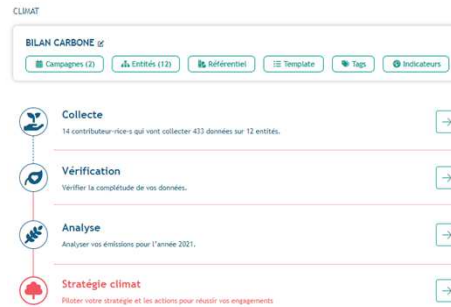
CLIMAT

BILAN CARBONE

Campagnes (2)
Entités (12)
Référentiel
Template
Tags
Indicateurs

Collecte
14 contributeur·rice·s qui vont collecter 433 données sur 12 entités.

Vérification
Vérifier la complétude de vos données.

Analyse
Analyser vos émissions pour l'année 2021.

Stratégie climat
Piloter votre stratégie et les actions pour réussir vos engagements